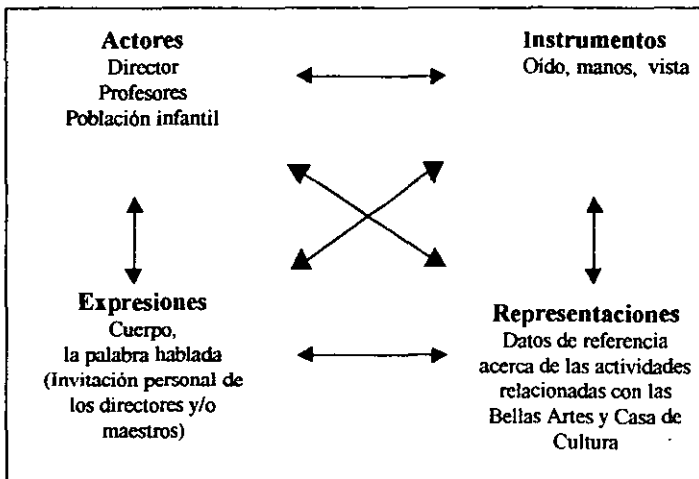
**Actores**
Director
Profesores
Población infantil

**Instrumentos**
Oído, manos, vista

**Expresiones**
Cuerpo,
la palabra hablada
(Invitación personal de los directores y/o maestros)

**Representaciones**
Datos de referencia acerca de las actividades relacionadas con las Bellas Artes y Casa de Cultura